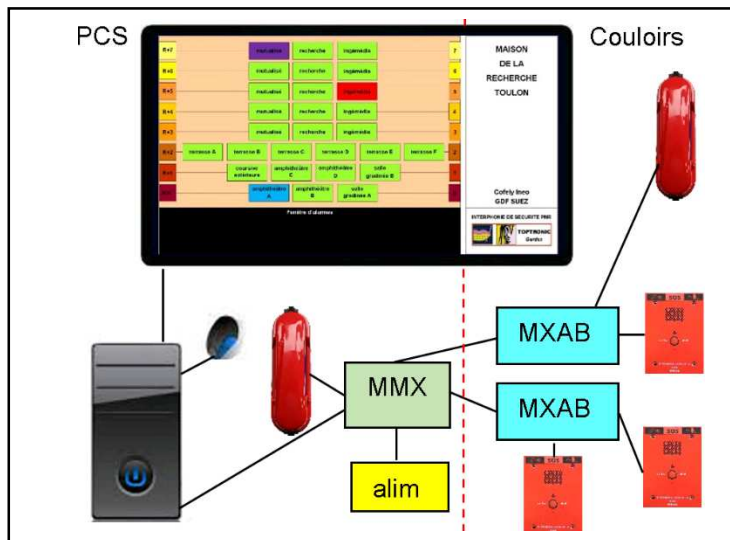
PCS

Couloirs

| R+7 | | mutualisé | recherche | ingénierie | | 7 |
|---|---|---|---|---|---|---|
| R+6 | | mutualisé | recherche | ingénierie | | 6 |
| R+5 | | mutualisé | recherche | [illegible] | | 5 |
| R+4 | | mutualisé | recherche | ingénierie | | 4 |
| R+3 | | mutualisé | recherche | ingénierie | | 3 |
| R+2 | terrasse A | terrasse B | terrasse C | terrasse D | terrasse E | terrasse F | 2 |
| R+1 | | coursive extérieure | amphithéâtre C | amphithéâtre D | salle gradinée B | 1 |
| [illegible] | | amphithéâtre A | amphithéâtre B | salle gradinée A | | |

Fenêtre d'alarmes

MAISON
DE LA
RECHERCHE
TOULON

Cofely Ineo
GDF SUEZ

INTERPHONIE DE SECURITE PMR

TOPTRONIC
Gerfor

MXAB

MMX

MXAB

alim

SOS

SOS

SOS